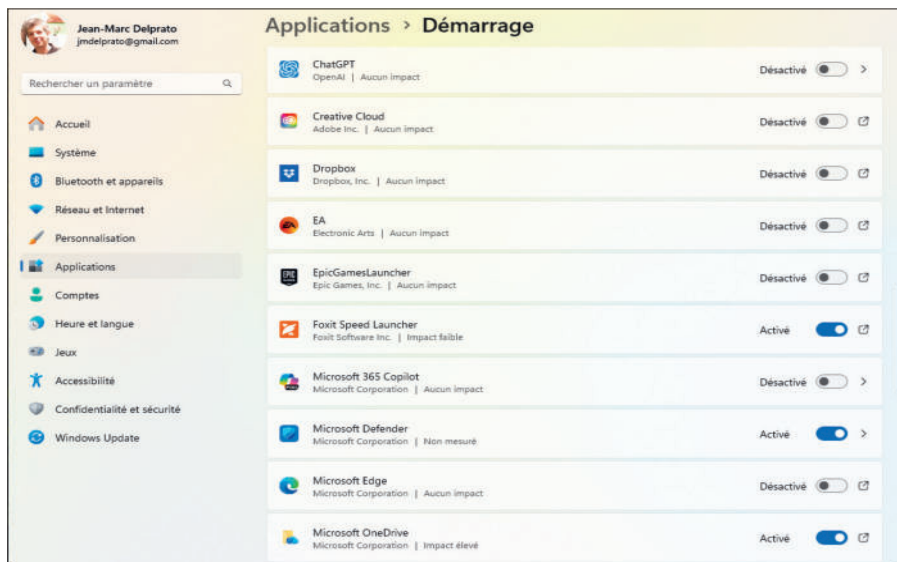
Jean-Marc Delprato
jmdelprato@gmail.com

Rechercher un paramètre

Accueil
Système
Bluetooth et appareils
Réseau et Internet
Personnalisation
Applications
Comptes
Heure et langue
Jeux
Accessibilité
Confidentialité et sécurité
Windows Update

Applications > Démarrage

ChatGPT
OpenAI | Aucun impact
Désactivé

Creative Cloud
Adobe Inc. | Aucun impact
Désactivé

Dropbox
Dropbox, Inc. | Aucun impact
Désactivé

EA
Electronic Arts | Aucun impact
Désactivé

EpicGamesLauncher
Epic Games, Inc. | Aucun impact
Désactivé

Foxit Speed Launcher
Foxit Software Inc. | Impact faible
Activé

Microsoft 365 Copilot
Microsoft Corporation | Aucun impact
Désactivé

Microsoft Defender
Microsoft Corporation | Non mesuré
Activé

Microsoft Edge
Microsoft Corporation | Aucun impact
Désactivé

Microsoft OneDrive
Microsoft Corporation | Impact élevé
Activé